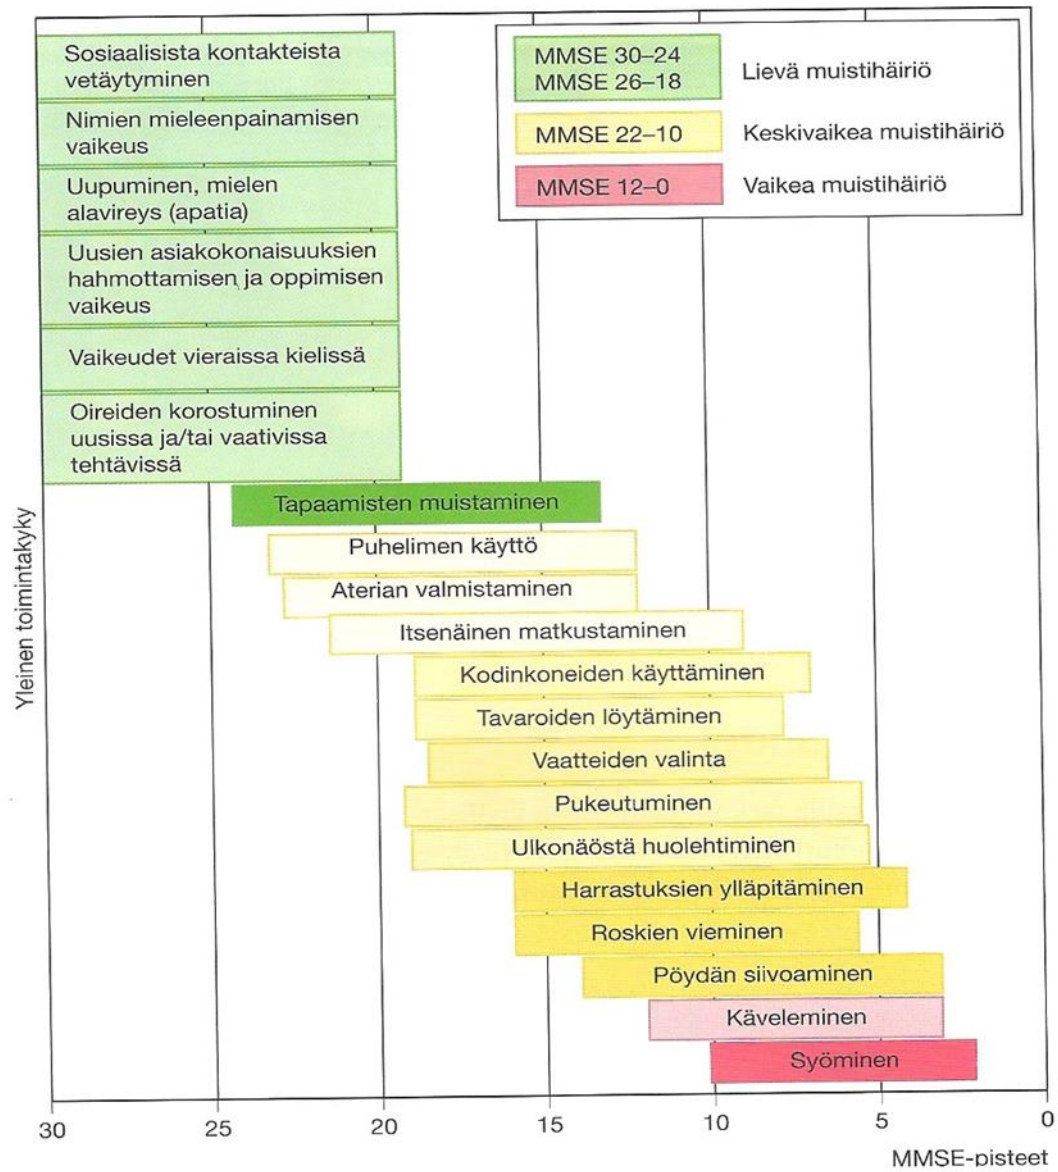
Sosiaalisista kontakteista vetäytyminen

Nimien mieleenpainamisen vaikeus

Uupuminen, mielen alavireys (apatia)

Uusien asiakokonaisuuksien hahmottamisen ja oppimisen vaikeus

Vaikeudet vieraissa kielissä

Oireiden korostuminen uusissa ja/tai vaativissa tehtävissä

MMSE 30–24
MMSE 26–18 Lievä muistihäiriö

MMSE 22–10 Keskivaikea muistihäiriö

MMSE 12–0 Vaikea muistihäiriö

Yleinen toimintakyky

Tapaamisten muistaminen

Puhelimen käyttö

Aterian valmistaminen

Itsenäinen matkustaminen

Kodinkoneiden käyttäminen

Tavaroiden löytäminen

Vaatteiden valinta

Pukeutuminen

Ulkonäöstä huolehtiminen

Harrastuksien ylläpitäminen

Roskien vieminen

Pöydän siivoaminen

Käveleminen

Syöminen

30 25 20 15 10 5 0

MMSE-pisteet